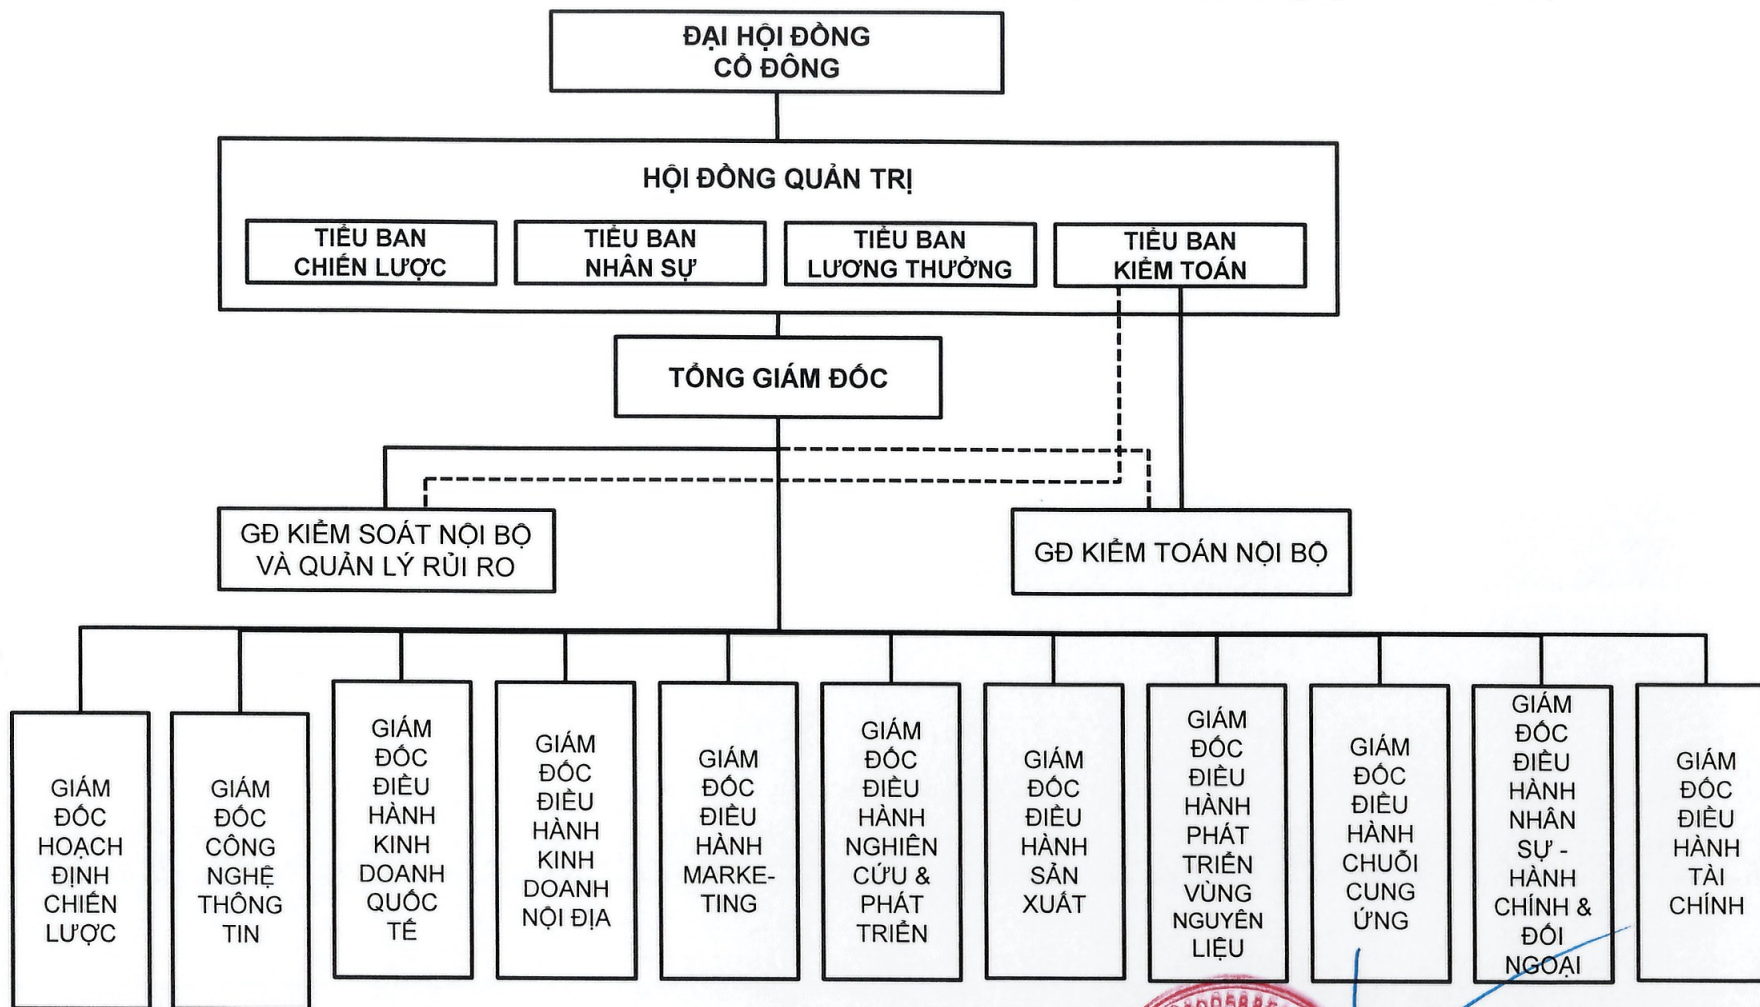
ĐẠI HỘI ĐỒNG CỔ ĐÔNG

HỘI ĐỒNG QUẢN TRỊ

TIỂU BAN CHIẾN LƯỢC

TIỂU BAN NHÂN SỰ

TIỂU BAN LƯƠNG THƯỞNG

TIỂU BAN KIỂM TOÁN

TỔNG GIÁM ĐỐC

GĐ KIỂM SOÁT NỘI BỘ VÀ QUẢN LÝ RỦI RO

GĐ KIỂM TOÁN NỘI BỘ

GIÁM ĐỐC HOẠCH ĐỊNH CHIẾN LƯỢC

GIÁM ĐỐC CÔNG NGHỆ THÔNG TIN

GIÁM ĐỐC ĐIỀU HÀNH KINH DOANH QUỐC TẾ

GIÁM ĐỐC ĐIỀU HÀNH KINH DOANH NỘI ĐỊA

GIÁM ĐỐC ĐIỀU HÀNH MARKE-TING

GIÁM ĐỐC ĐIỀU HÀNH NGHIÊN CỨU & PHÁT TRIỂN

GIÁM ĐỐC ĐIỀU HÀNH SẢN XUẤT

GIÁM ĐỐC ĐIỀU HÀNH PHÁT TRIỂN VÙNG NGUYÊN LIỆU

GIÁM ĐỐC ĐIỀU HÀNH CHUỖI CUNG ỨNG

GIÁM ĐỐC ĐIỀU HÀNH NHÂN SỰ - HÀNH CHÍNH & ĐỐI NGOẠI

GIÁM ĐỐC ĐIỀU HÀNH TÀI CHÍNH